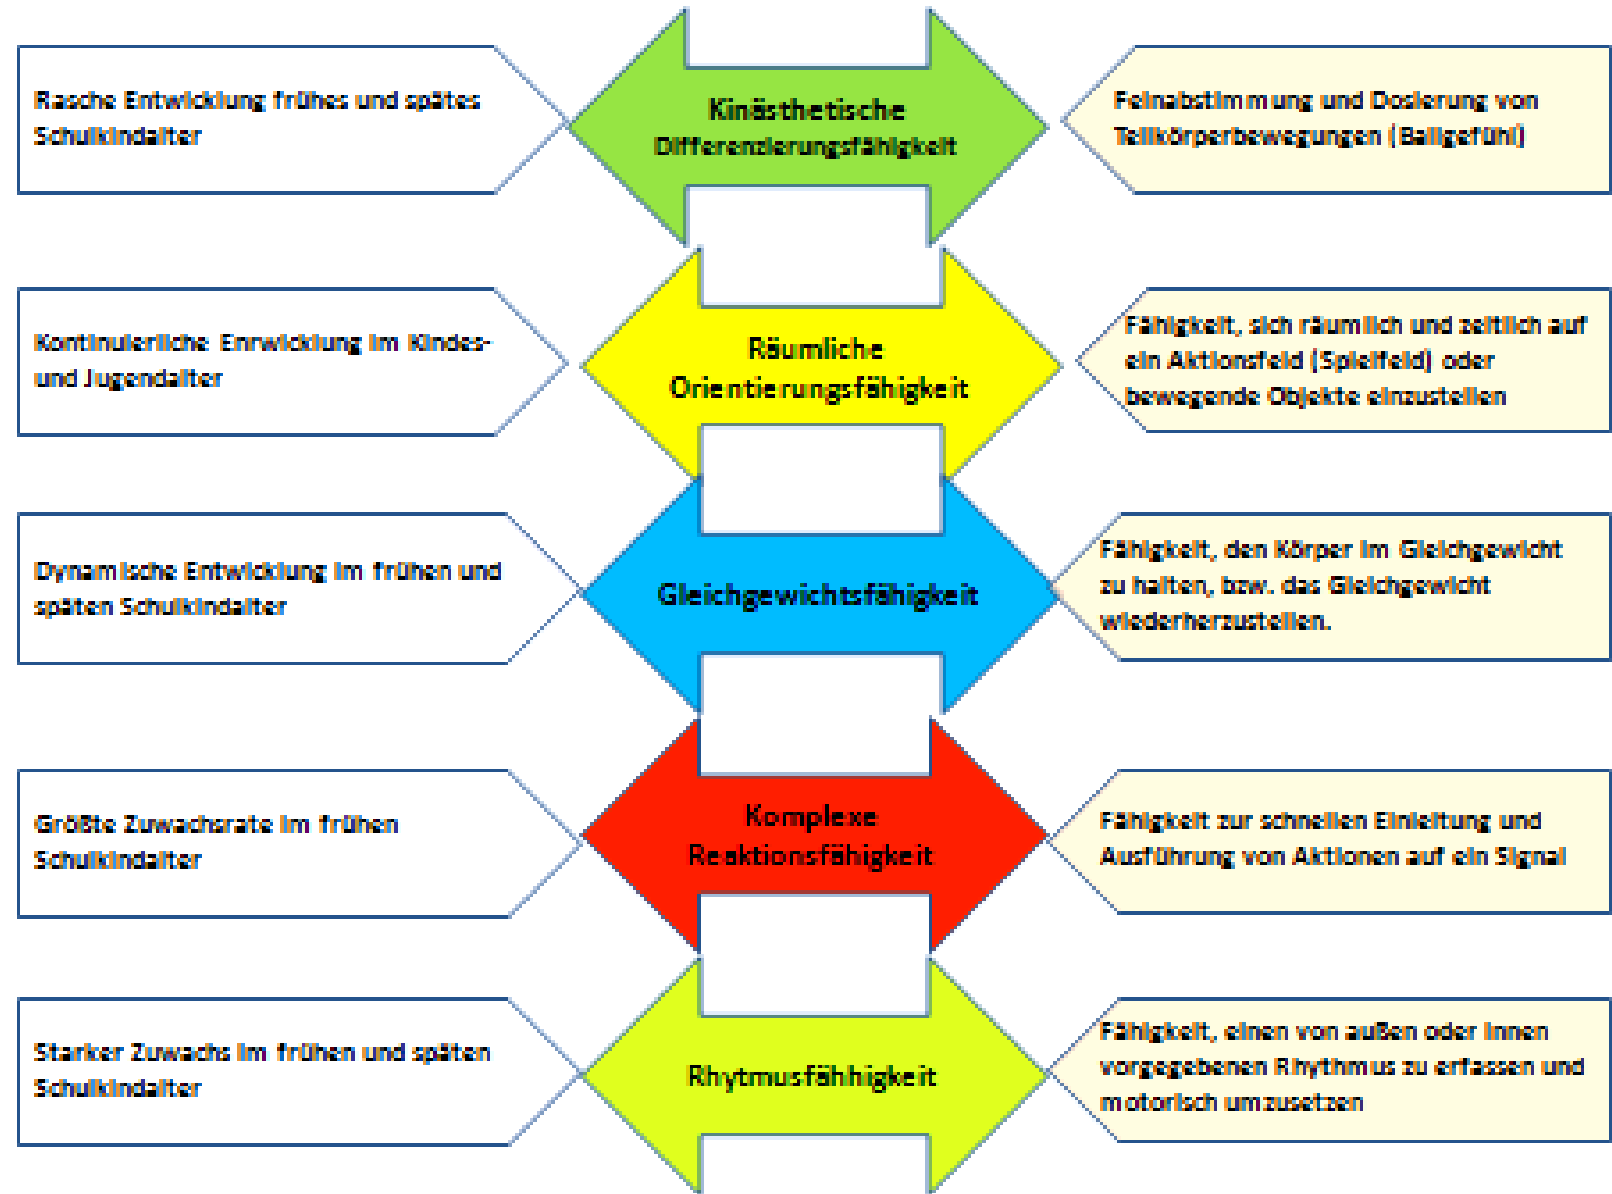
Rasche Entwicklung frühes und spätes Schulkindalter

Kinästhetische Differenzierungsfähigkeit

Feinabstimmung und Dosierung von Teilkörperbewegungen (Ballgefühl)

Kontinuierliche Enrwicklung im Kindes- und Jugendalter

Räumliche Orientierungsfähigkeit

Fähigkeit, sich räumlich und zeitlich auf ein Aktionsfeld (Spielfeld) oder bewegende Objekte einzustellen

Dynamische Entwicklung im frühen und späten Schulkindalter

Gleichgewichtsfähigkeit

Fähigkeit, den Körper im Gleichgewicht zu halten, bzw. das Gleichgewicht wiederherzustellen.

Größte Zuwachsrate im frühen Schulkindalter

Komplexe Reaktionsfähigkeit

Fähigkeit zur schnellen Einleitung und Ausführung von Aktionen auf ein Signal

Starker Zuwachs im frühen und späten Schulkindalter

Rhytmusfähhigkeit

Fähigkeit, einen von außen oder innen vorgegebenen Rhythmus zu erfassen und motorisch umzusetzen